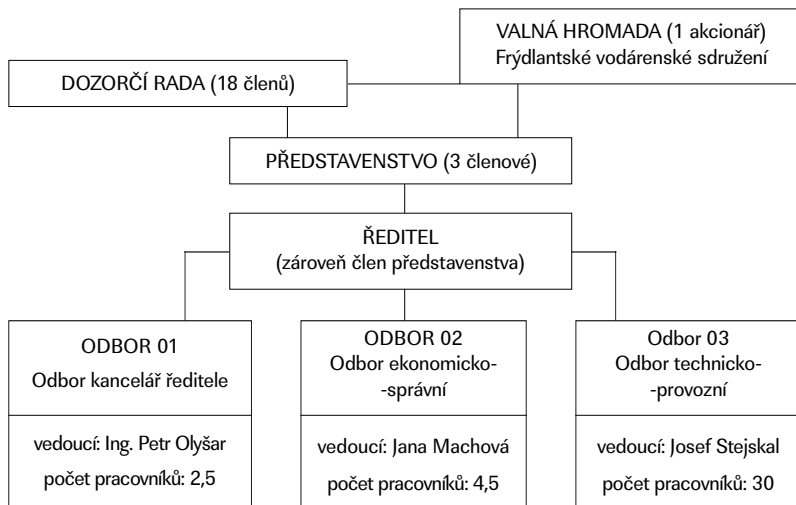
VALNÁ HROMADA (1 akcionář)
Frýdlantské vodárenské sdružení

DOZORČÍ RADA (18 členů)

PŘEDSTAVENSTVO (3 členové)

ŘEDITEL
(zároveň člen představenstva)

ODBOR 01
Odbor kancelář ředitele

vedoucí: Ing. Petr Olyšar
počet pracovníků: 2,5

ODBOR 02
Odbor ekonomicko-
-správní

vedoucí: Jana Machová
počet pracovníků: 4,5

Odbor 03
Odbor technicko-
-provozní

vedoucí: Josef Stejskal
počet pracovníků: 30